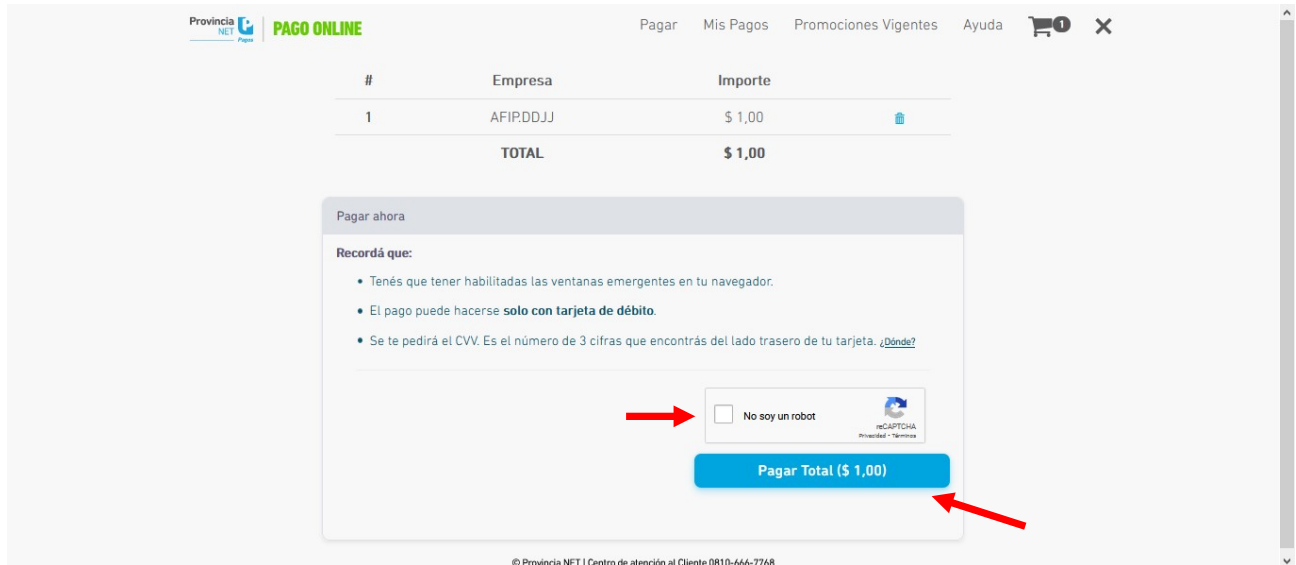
Provincia NET Pagos | PAGO ONLINE

Pagar Mis Pagos Promociones Vigentes Ayuda 1 ✕

| # | Empresa | Importe |
|---|---|---|
| 1 | AFIP.DDJJ | $ 1,00 |
| | TOTAL | $ 1,00 |

Pagar ahora

Recordá que:

• Tenés que tener habilitadas las ventanas emergentes en tu navegador.

• El pago puede hacerse solo con tarjeta de débito.

• Se te pedirá el CVV. Es el número de 3 cifras que encontrás del lado trasero de tu tarjeta. ¿Dónde?

No soy un robot
reCAPTCHA
Privacidad - Términos

Pagar Total ($ 1,00)

© Provincia NET | Centro de atención al Cliente 0810-666-7768